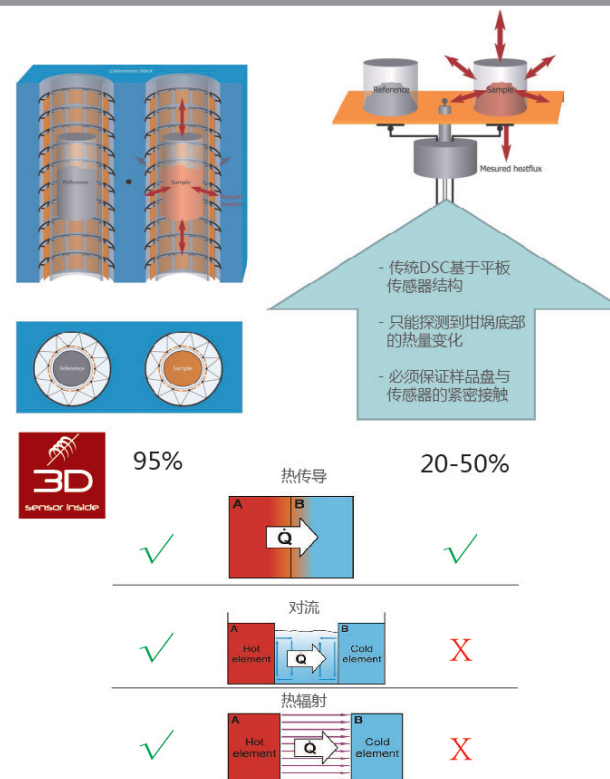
Calorimetric block

Reference

Sample

Mesured heatflux

Reference

Sample

Mesured heatflux

- 传统DSC基于平板传感器结构

- 只能探测到坩埚底部的热量变化

- 必须保证样品盘与传感器的紧密接触

Reference

Sample

3D sensor inside

95%

20-50%

热传导

A B

Q

√ √

对流

A Hot element

Q

B Cold element

√ X

热辐射

A Hot element

Q

B Cold element

√ X